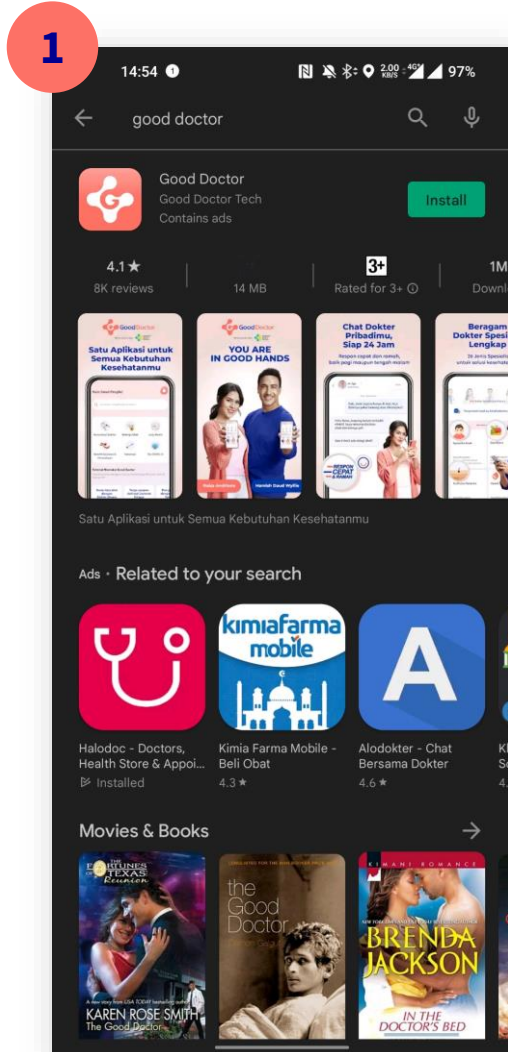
1

14:54

2.00 KB/S 4G 97%

good doctor

Good Doctor
Good Doctor Tech
Contains ads

Install

4.1★
8K reviews

14 MB

3+
Rated for 3+

1M
Downlo

GoodDoctor
Satu Aplikasi untuk Semua Kebutuhan Kesehatanmu

GoodDoctor
YOU ARE IN GOOD HANDS

Chat Dokter Pribadimu, Siap 24 Jam

Beragam Dokter Spesi Lengkap

Satu Aplikasi untuk Semua Kebutuhan Kesehatanmu

Ads · Related to your search

kimiafarma mobile

A

Halodoc - Doctors, Health Store & Appoi...
Installed

Kimia Farma Mobile - Beli Obat
4.3★

Alodokter - Chat Bersama Dokter
4.6★

Kl
Sc
4.

Movies & Books

THE FORTUNES OF TEXAS Reunion
KAREN ROSE SMITH
The Good Doctor

the Good Doctor

KIMANI ROMANCE
BRENDA JACKSON
IN THE DOCTOR'S BED